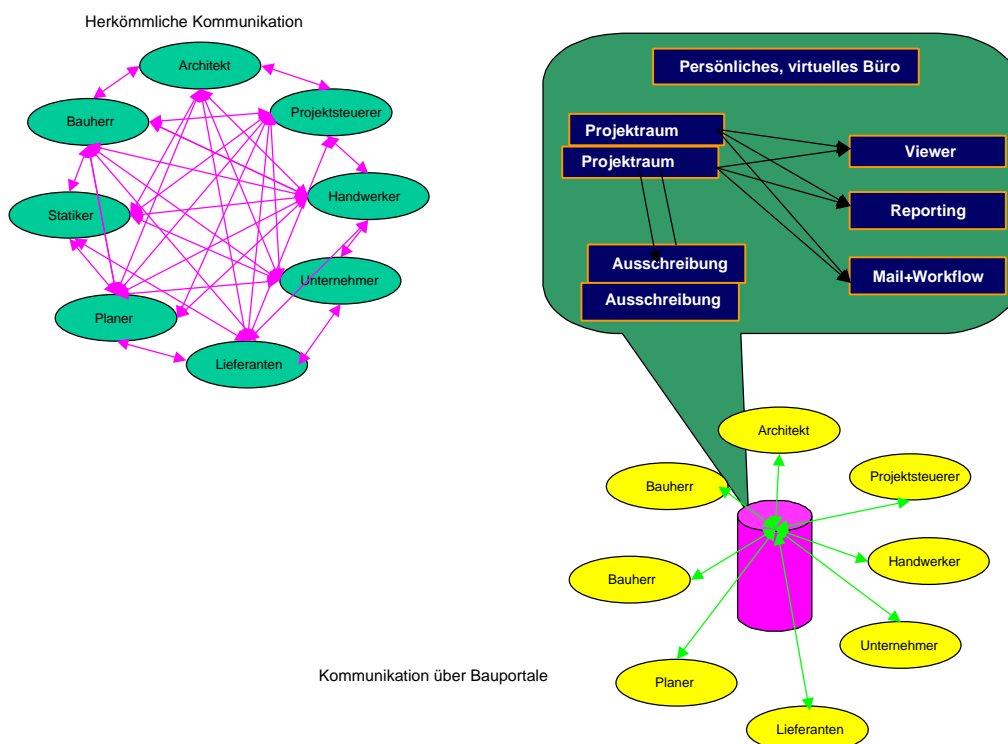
Herkömmliche Kommunikation

Architekt
Bauherr
Projektsteuerer
Handwerker
Statiker
Unternehmer
Planer
Lieferanten

Persönliches, virtuelles Büro

Projektraum
Projektraum
Viewer
Reporting
Ausschreibung
Ausschreibung
Mail+Workflow

Architekt
Bauherr
Projektsteuerer
Bauherr
Handwerker
Unternehmer
Planer
Lieferanten

Kommunikation über Bauportale